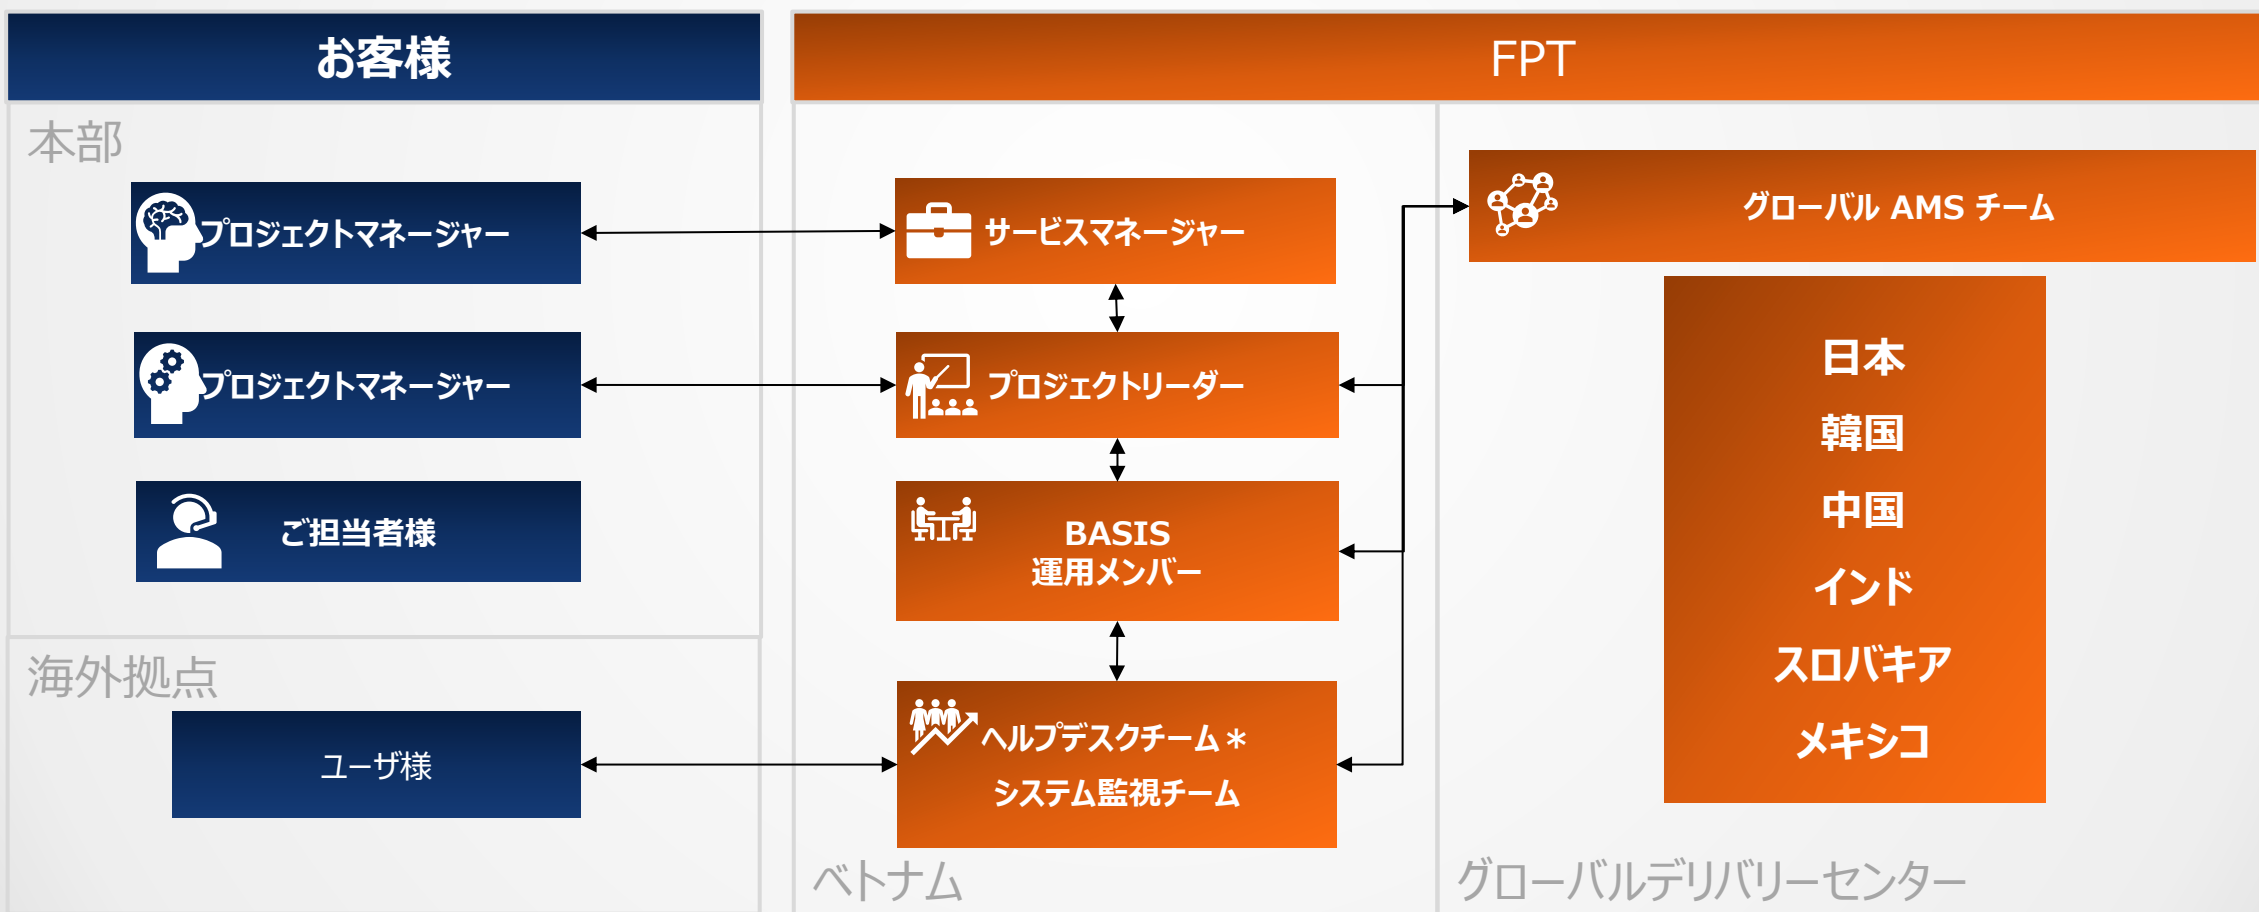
お客様

本部

プロジェクトマネージャー

プロジェクトマネージャー

ご担当者様

海外拠点

ユーザ様

FPT

サービスマネージャー

プロジェクトリーダー

BASIS
運用メンバー

ヘルプデスクチーム＊
システム監視チーム

ベトナム

グローバル AMS チーム

日本
韓国
中国
インド
スロバキア
メキシコ

グローバルデリバリーセンター